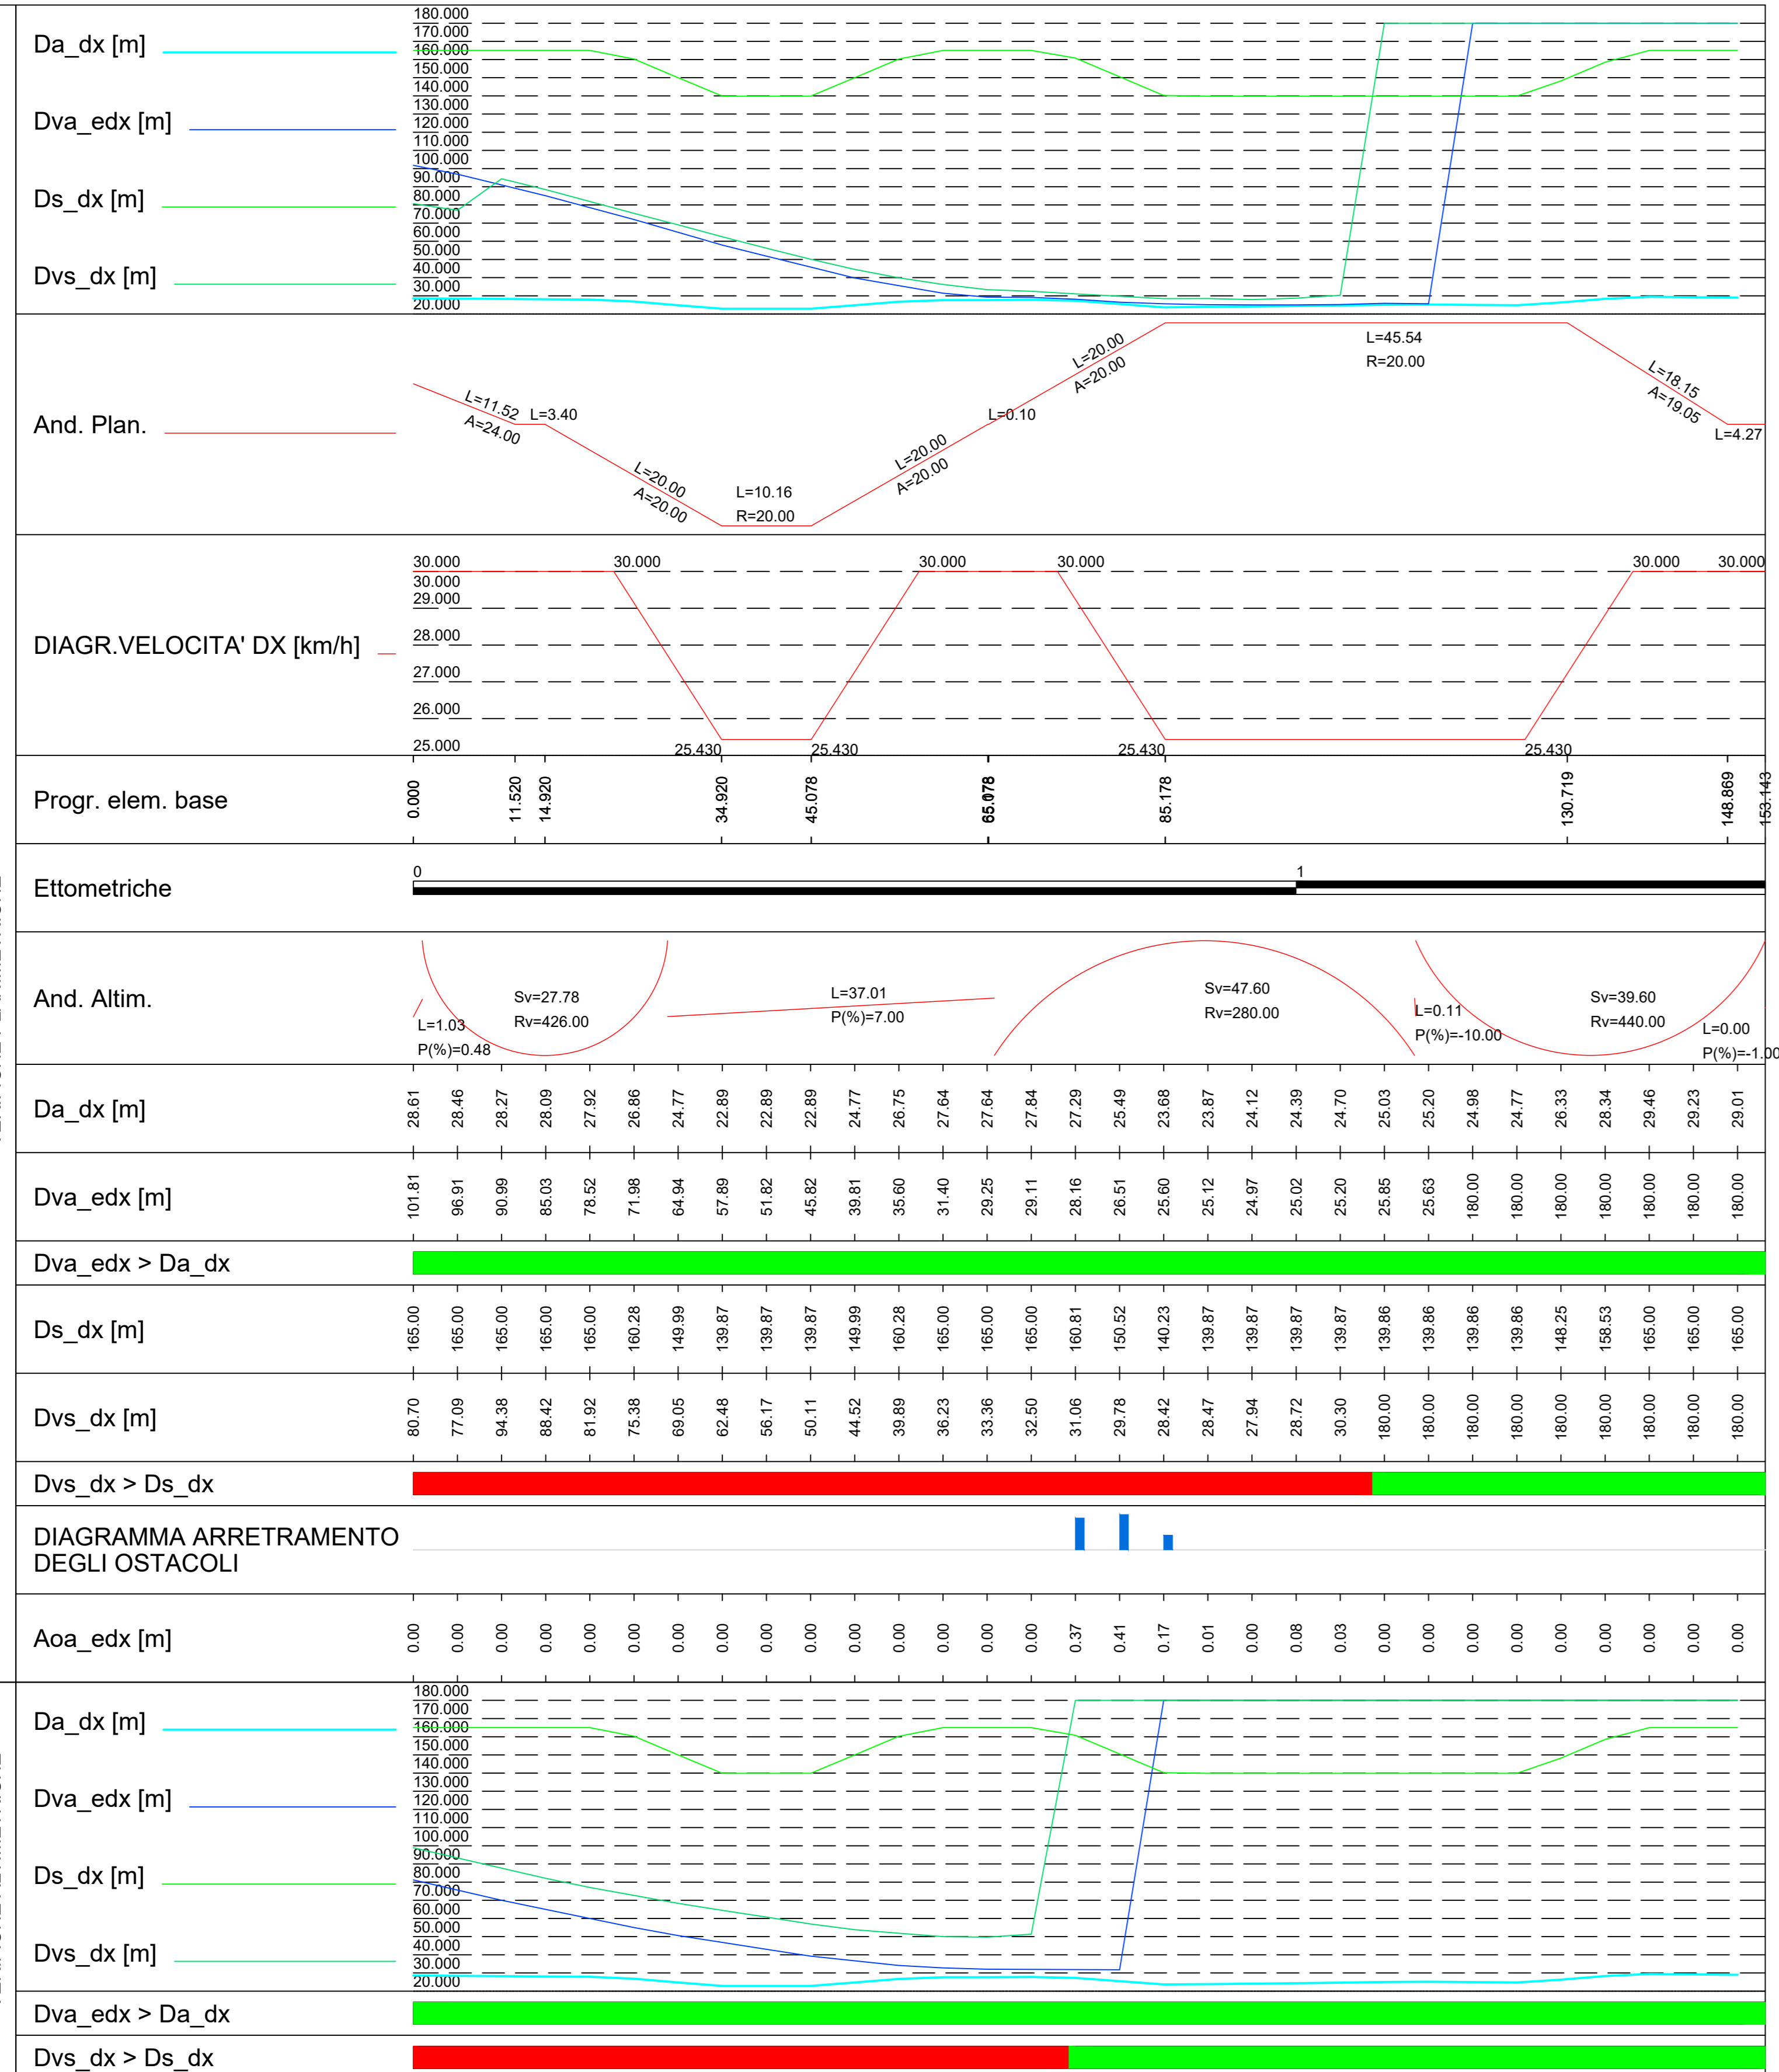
Da_dx [m]

Dva_edx [m]

Ds_dx [m]

Dvs_dx [m]

180.000
170.000
160.000
150.000
140.000
130.000
120.000
110.000
100.000
90.000
80.000
70.000
60.000
50.000
40.000
30.000
20.000

And. Plan.

L=11.52 A=24.00 L=3.40 L=20.00 A=20.00 L=10.16 R=20.00 L=20.00 A=20.00 L=0.10 L=20.00 A=20.00 L=45.54 R=20.00 L=18.15 A=19.05 L=4.27

DIAGR.VELOCITA' DX [km/h]

30.000 30.000 30.000 30.000 30.000 30.000
30.000
29.000
28.000
27.000
26.000
25.000
25.430 25.430 25.430 25.430

Progr. elem. base

0.000 11.520 14.920 34.920 45.078 65.078 85.178 130.719 148.869 153.143

Ettometriche

0 1

And. Altim.

L=1.03 P(%)=0.48 Sv=27.78 Rv=426.00 L=37.01 P(%)=7.00 Sv=47.60 Rv=280.00 L=0.11 P(%)=-10.00 Sv=39.60 Rv=440.00 L=0.00 P(%)=-1.00

| Da_dx [m] | 28.61 | 28.46 | 28.27 | 28.09 | 27.92 | 26.86 | 24.77 | 22.89 | 22.89 | 22.89 | 24.77 | 26.75 | 27.64 | 27.64 | 27.84 | 27.29 | 25.49 | 23.68 | 23.87 | 24.12 | 24.39 | 24.70 | 25.03 | 25.20 | 24.98 | 24.77 | 26.33 | 28.34 | 29.46 | 29.23 | 29.01 |
|---|---|---|---|---|---|---|---|---|---|---|---|---|---|---|---|---|---|---|---|---|---|---|---|---|---|---|---|---|---|---|---|
| Dva_edx [m] | 101.81 | 96.91 | 90.99 | 85.03 | 78.52 | 71.98 | 64.94 | 57.89 | 51.82 | 45.82 | 39.81 | 35.60 | 31.40 | 29.25 | 29.11 | 28.16 | 26.51 | 25.60 | 25.12 | 24.97 | 25.02 | 25.20 | 25.85 | 25.63 | 180.00 | 180.00 | 180.00 | 180.00 | 180.00 | 180.00 | 180.00 |

Dva_edx > Da_dx

| Ds_dx [m] | 165.00 | 165.00 | 165.00 | 165.00 | 165.00 | 160.28 | 149.99 | 139.87 | 139.87 | 139.87 | 149.99 | 160.28 | 165.00 | 165.00 | 165.00 | 160.81 | 150.52 | 140.23 | 139.87 | 139.87 | 139.87 | 139.87 | 139.86 | 139.86 | 139.86 | 139.86 | 148.25 | 158.53 | 165.00 | 165.00 | 165.00 |
|---|---|---|---|---|---|---|---|---|---|---|---|---|---|---|---|---|---|---|---|---|---|---|---|---|---|---|---|---|---|---|---|
| Dvs_dx [m] | 80.70 | 77.09 | 94.38 | 88.42 | 81.92 | 75.38 | 69.05 | 62.48 | 56.17 | 50.11 | 44.52 | 39.89 | 36.23 | 33.36 | 32.50 | 31.06 | 29.78 | 28.42 | 28.47 | 27.94 | 28.72 | 30.30 | 180.00 | 180.00 | 180.00 | 180.00 | 180.00 | 180.00 | 180.00 | 180.00 | 180.00 |

Dvs_dx > Ds_dx

DIAGRAMMA ARRETRAMENTO DEGLI OSTACOLI

| Aoa_edx [m] | 0.00 | 0.00 | 0.00 | 0.00 | 0.00 | 0.00 | 0.00 | 0.00 | 0.00 | 0.00 | 0.00 | 0.00 | 0.00 | 0.00 | 0.00 | 0.37 | 0.41 | 0.17 | 0.01 | 0.00 | 0.08 | 0.03 | 0.00 | 0.00 | 0.00 | 0.00 | 0.00 | 0.00 | 0.00 | 0.00 | 0.00 |
|---|---|---|---|---|---|---|---|---|---|---|---|---|---|---|---|---|---|---|---|---|---|---|---|---|---|---|---|---|---|---|---|

Da_dx [m]

Dva_edx [m]

Ds_dx [m]

Dvs_dx [m]

180.000
170.000
160.000
150.000
140.000
130.000
120.000
110.000
100.000
90.000
80.000
70.000
60.000
50.000
40.000
30.000
20.000

Dva_edx > Da_dx

Dvs_dx > Ds_dx